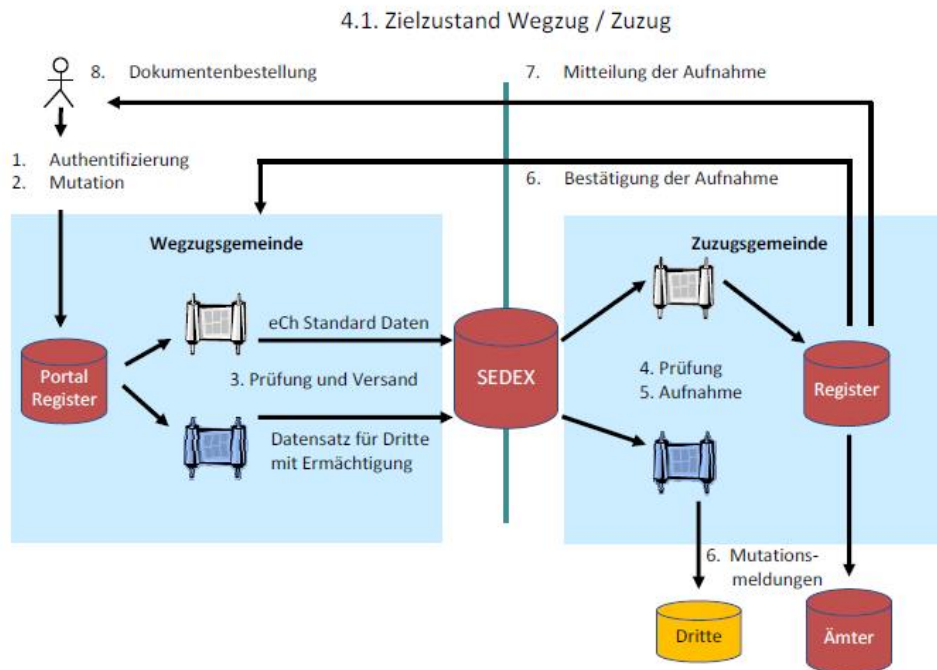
4.1. Zielzustand Wegzug / Zuzug

8. Dokumentenbestellung

7. Mitteilung der Aufnahme

1. Authentifizierung
2. Mutation

6. Bestätigung der Aufnahme

Wegzugsgemeinde

Zuzugsgemeinde

eCh Standard Daten

Portal Register

3. Prüfung und Versand

SEDEX

4. Prüfung
5. Aufnahme

Register

Datensatz für Dritte mit Ermächtigung

6. Mutationsmeldungen

Dritte

Ämter